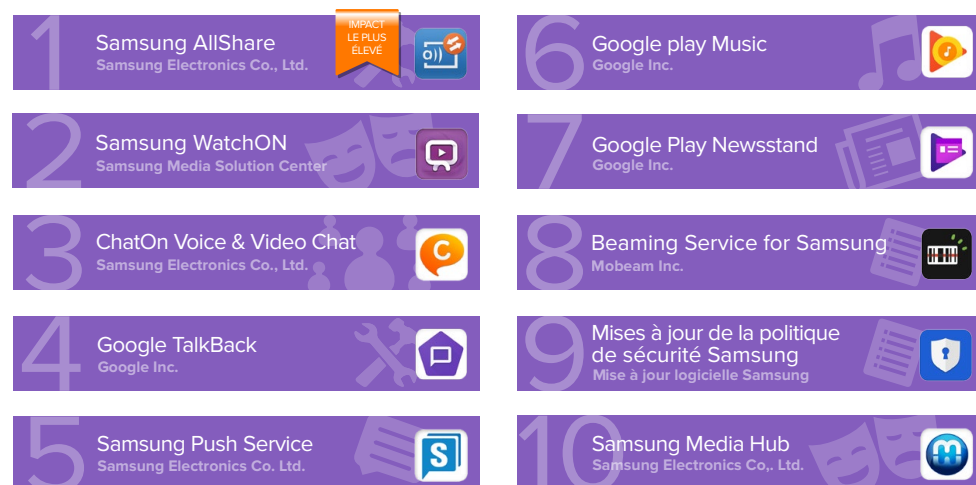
1 Samsung AllShare
Samsung Electronics Co., Ltd.
IMPACT LE PLUS ÉLEVÉ

2 Samsung WatchON
Samsung Media Solution Center

3 ChatOn Voice & Video Chat
Samsung Electronics Co., Ltd.

4 Google TalkBack
Google Inc.

5 Samsung Push Service
Samsung Electronics Co. Ltd.

6 Google play Music
Google Inc.

7 Google Play Newsstand
Google Inc.

8 Beaming Service for Samsung
Mobeam Inc.

9 Mises à jour de la politique de sécurité Samsung
Mise à jour logicielle Samsung

10 Samsung Media Hub
Samsung Electronics Co,. Ltd.